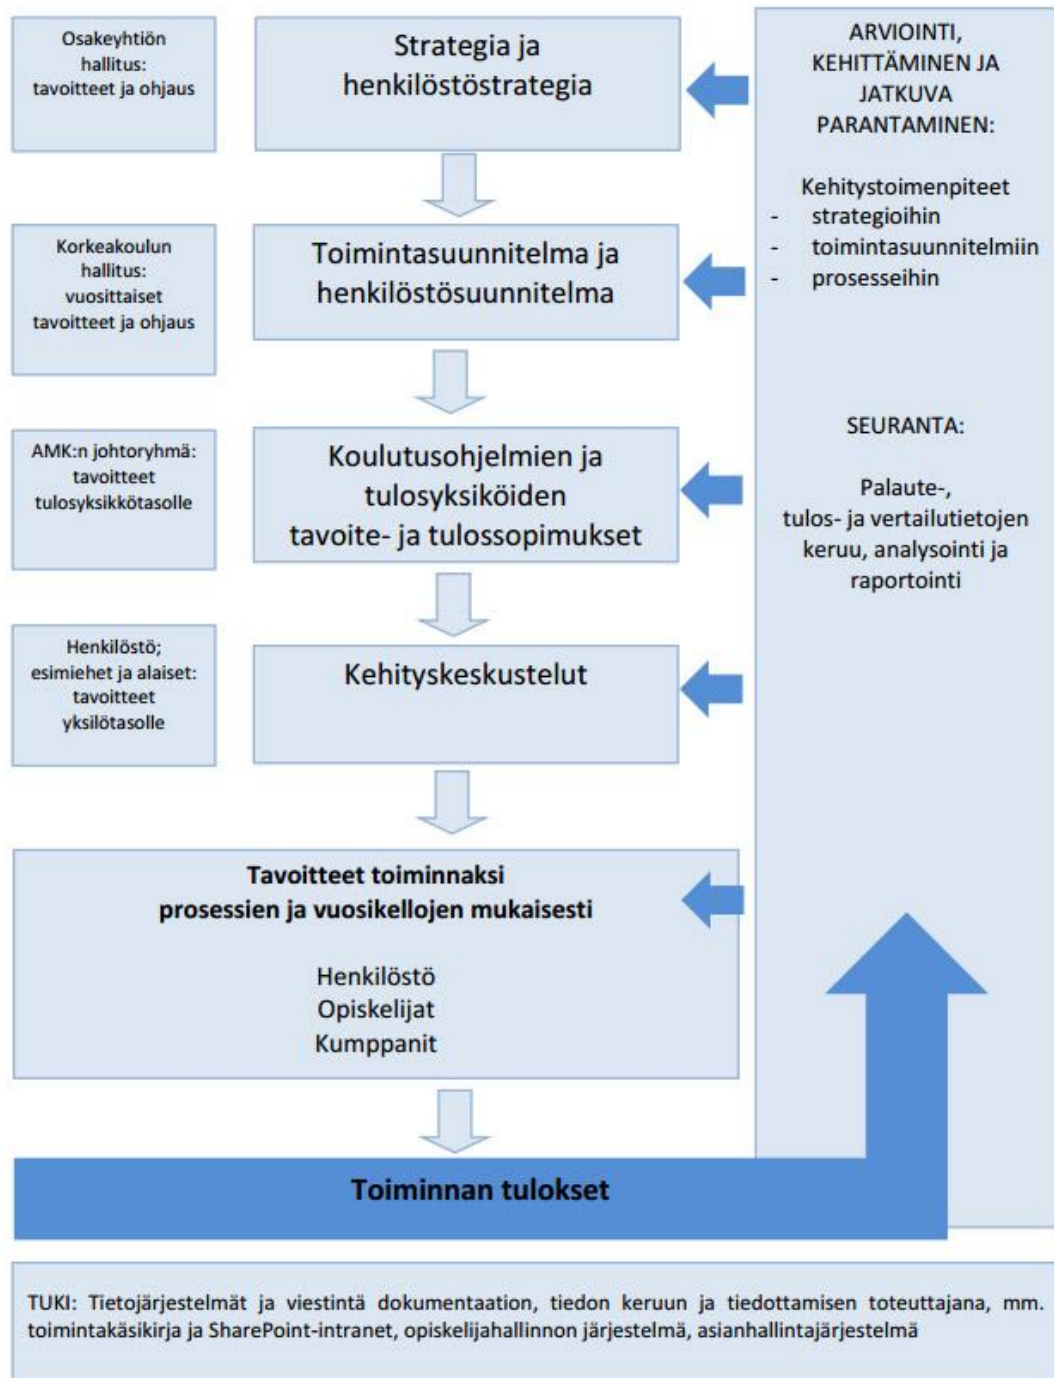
Osakeyhtiön hallitus: tavoitteet ja ohjaus

Strategia ja henkilöstöstrategia

ARVIOINTI, KEHITTÄMINEN JA JATKUVA PARANTAMINEN:

Kehitystoimenpiteet
- strategioihin
- toimintasuunnitelmiin
- prosesseihin

Korkeakoulun hallitus: vuosittaiset tavoitteet ja ohjaus

Toimintasuunnitelma ja henkilöstösuunnitelma

AMK:n johtoryhmä: tavoitteet tulosyksikkötasolle

Koulutusohjelmien ja tulosyksiköiden tavoite- ja tulossopimukset

SEURANTA:

Palaute-, tulos- ja vertailutietojen keruu, analysointi ja raportointi

Henkilöstö; esimiehet ja alaiset: tavoitteet yksilötasolle

Kehityskeskustelut

Tavoitteet toiminnaksi prosessien ja vuosikellojen mukaisesti

Henkilöstö
Opiskelijat
Kumppanit

Toiminnan tulokset

TUKI: Tietojärjestelmät ja viestintä dokumentaation, tiedon keruun ja tiedottamisen toteuttajana, mm. toimintakäsikirja ja SharePoint-intranet, opiskelijahallinnon järjestelmä, asianhallintajärjestelmä